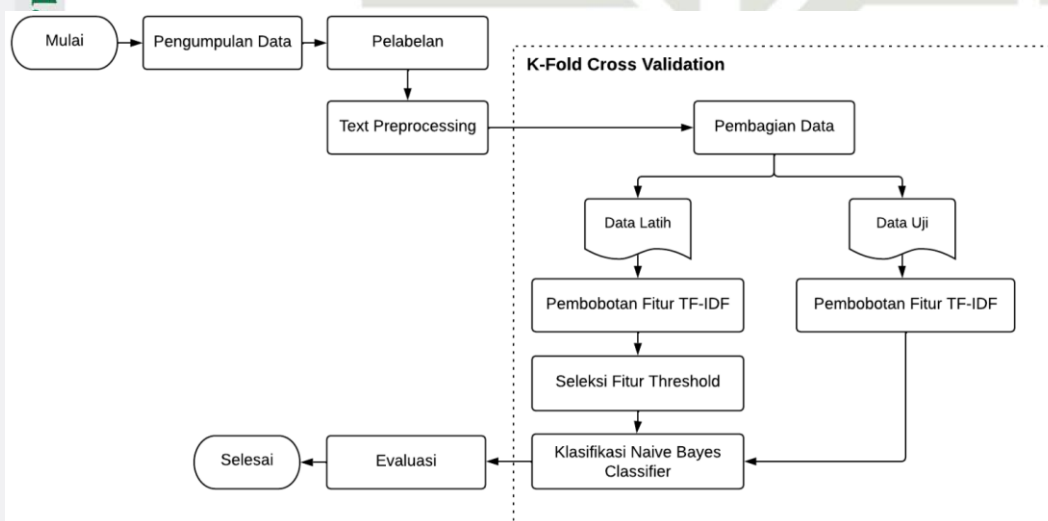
Mulai

Pengumpulan Data

Pelabelan

K-Fold Cross Validation

Text Preprocessing

Pembagian Data

Data Latih

Data Uji

Pembobotan Fitur TF-IDF

Pembobotan Fitur TF-IDF

Seleksi Fitur Threshold

Selesai

Evaluasi

Klasifikasi Naive Bayes Classifier